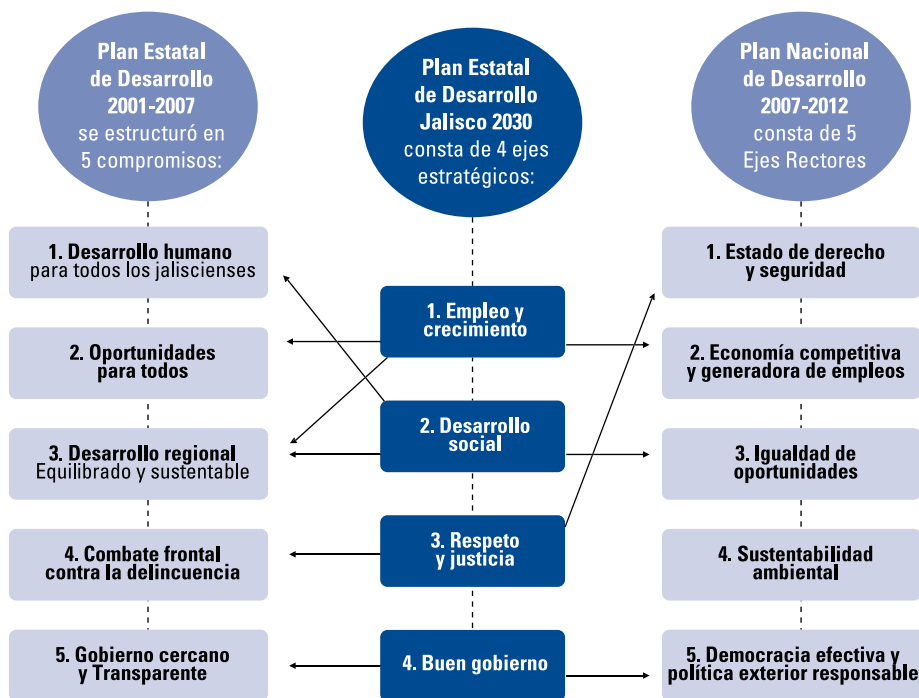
Plan Estatal de Desarrollo 2001-2007 se estructuró en 5 compromisos:

Plan Estatal de Desarrollo Jalisco 2030 consta de 4 ejes estratégicos:

Plan Nacional de Desarrollo 2007-2012 consta de 5 Ejes Rectores

1. Desarrollo humano para todos los jaliscienses

2. Oportunidades para todos

3. Desarrollo regional Equilibrado y sustentable

4. Combate frontal contra la delincuencia

5. Gobierno cercano y Transparente

1. Empleo y crecimiento

2. Desarrollo social

3. Respeto y justicia

4. Buen gobierno

1. Estado de derecho y seguridad

2. Economía competitiva y generadora de empleos

3. Igualdad de oportunidades

4. Sustentabilidad ambiental

5. Democracia efectiva y política exterior responsable